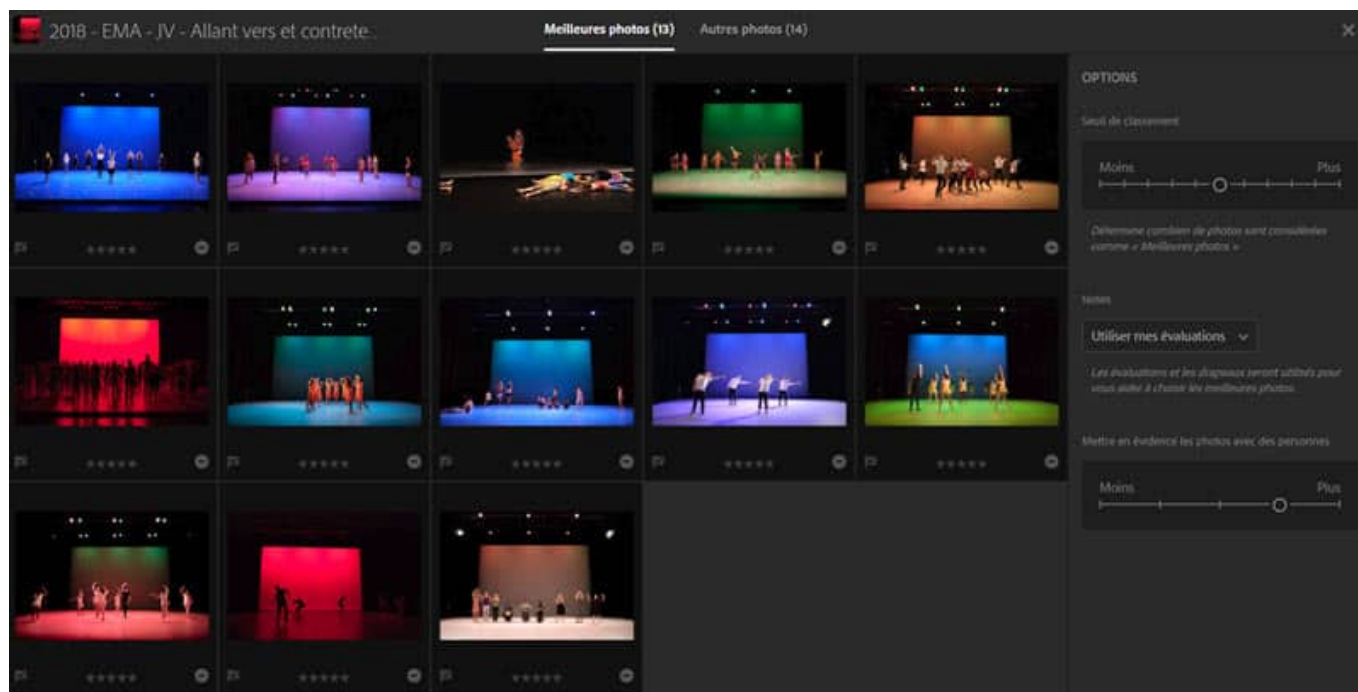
2018 - EMA - JV - Allant vers et contrete

Meilleures photos (13)

Autres photos (14)

×

OPTIONS

Seuil de classement

Moins

Plus

Détermine combien de photos sont considérées comme « Meilleures photos »

Notes

Utiliser mes évaluations

Les évaluations et les drapeaux seront utilisés pour vous aider à choisir les meilleures photos.

Mettre en évidence les photos avec des personnes

Moins

Plus